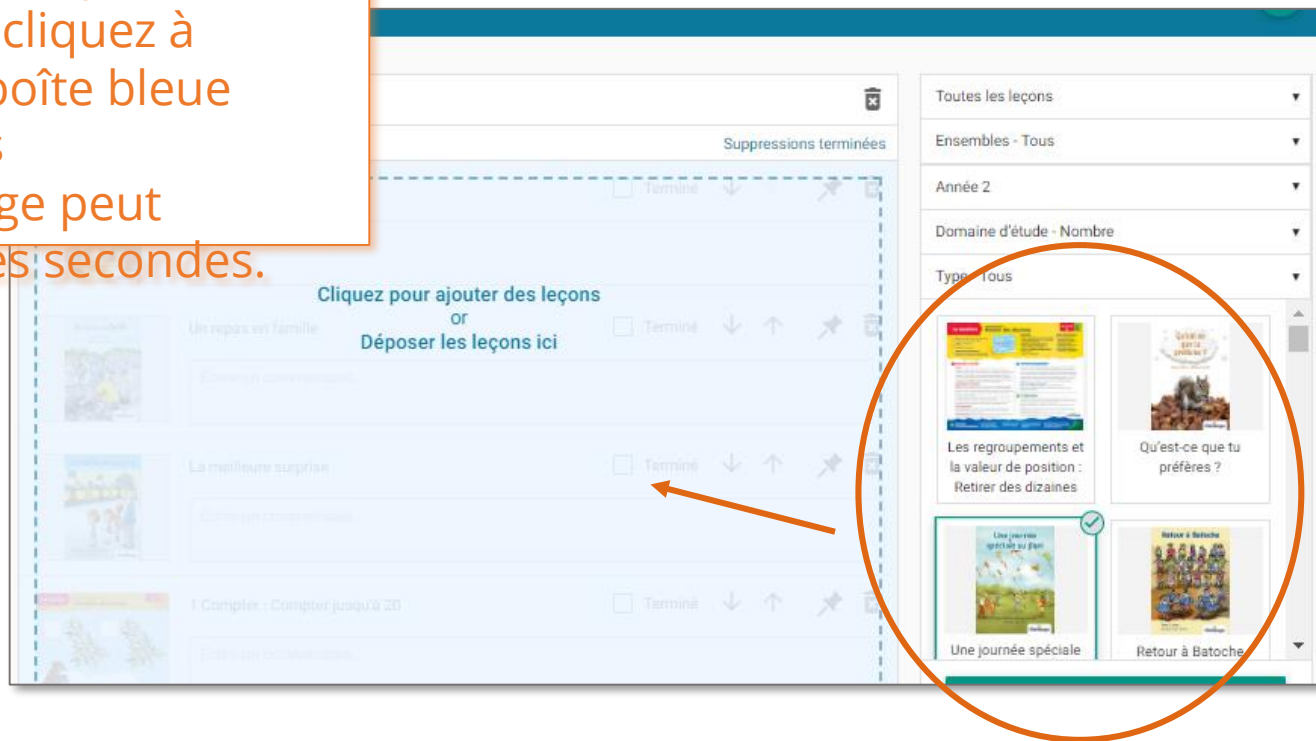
cliquez à
boîte bleue
s
ge peut
es secondes.

Suppressions terminées

Terminé

Cliquez pour ajouter des leçons
or
Déposer les leçons ici

Un repas en famille

Terminé

La meilleure surprise

Terminé

1 Compter : Compter jusqu'à 20

Terminé

Toutes les leçons
Ensembles - Tous
Année 2
Domaine d'étude - Nombre
Type - Tous

Les regroupements et la valeur de position : Retirer des dizaines

Qu'est-ce que tu préfères ?

Une journée spéciale

Retour à Batoche